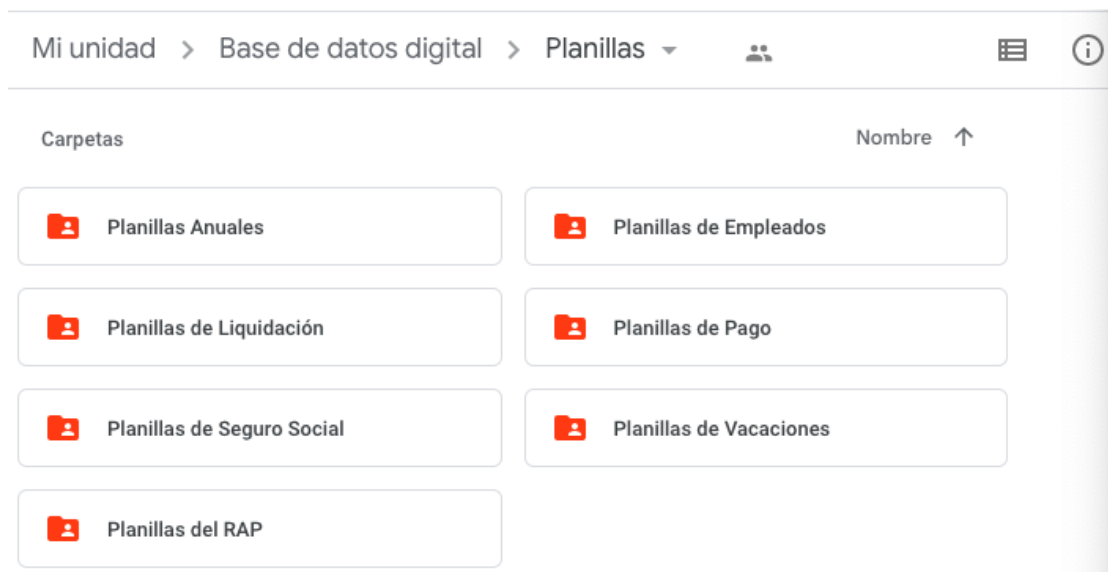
Mi unidad > Base de datos digital > Planillas

Carpetas

Nombre ↑

Planillas Anuales

Planillas de Empleados

Planillas de Liquidación

Planillas de Pago

Planillas de Seguro Social

Planillas de Vacaciones

Planillas del RAP